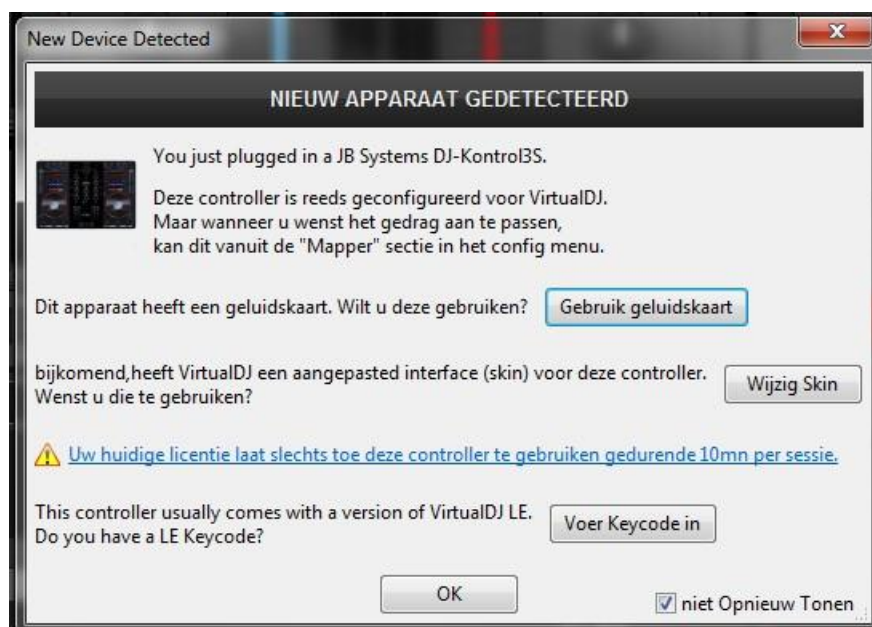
New Device Detected

NIEUW APPARAAT GEDETECTEERD

You just plugged in a JB Systems DJ-Kontrol3S.

Deze controller is reeds geconfigureerd voor VirtualDJ.
Maar wanneer u wenst het gedrag aan te passen,
kan dit vanuit de "Mapper" sectie in het config menu.

Dit apparaat heeft een geluidskaart. Wilt u deze gebruiken?

Gebruik geluidskaart

bijkomend,heeft VirtualDJ een aangepasted interface (skin) voor deze controller. Wenst u die te gebruiken?

Wijzig Skin

Uw huidige licentie laat slechts toe deze controller te gebruiken gedurende 10mn per sessie.

This controller usually comes with a version of VirtualDJ LE. Do you have a LE Keycode?

Voer Keycode in

OK

niet Opnieuw Tonen